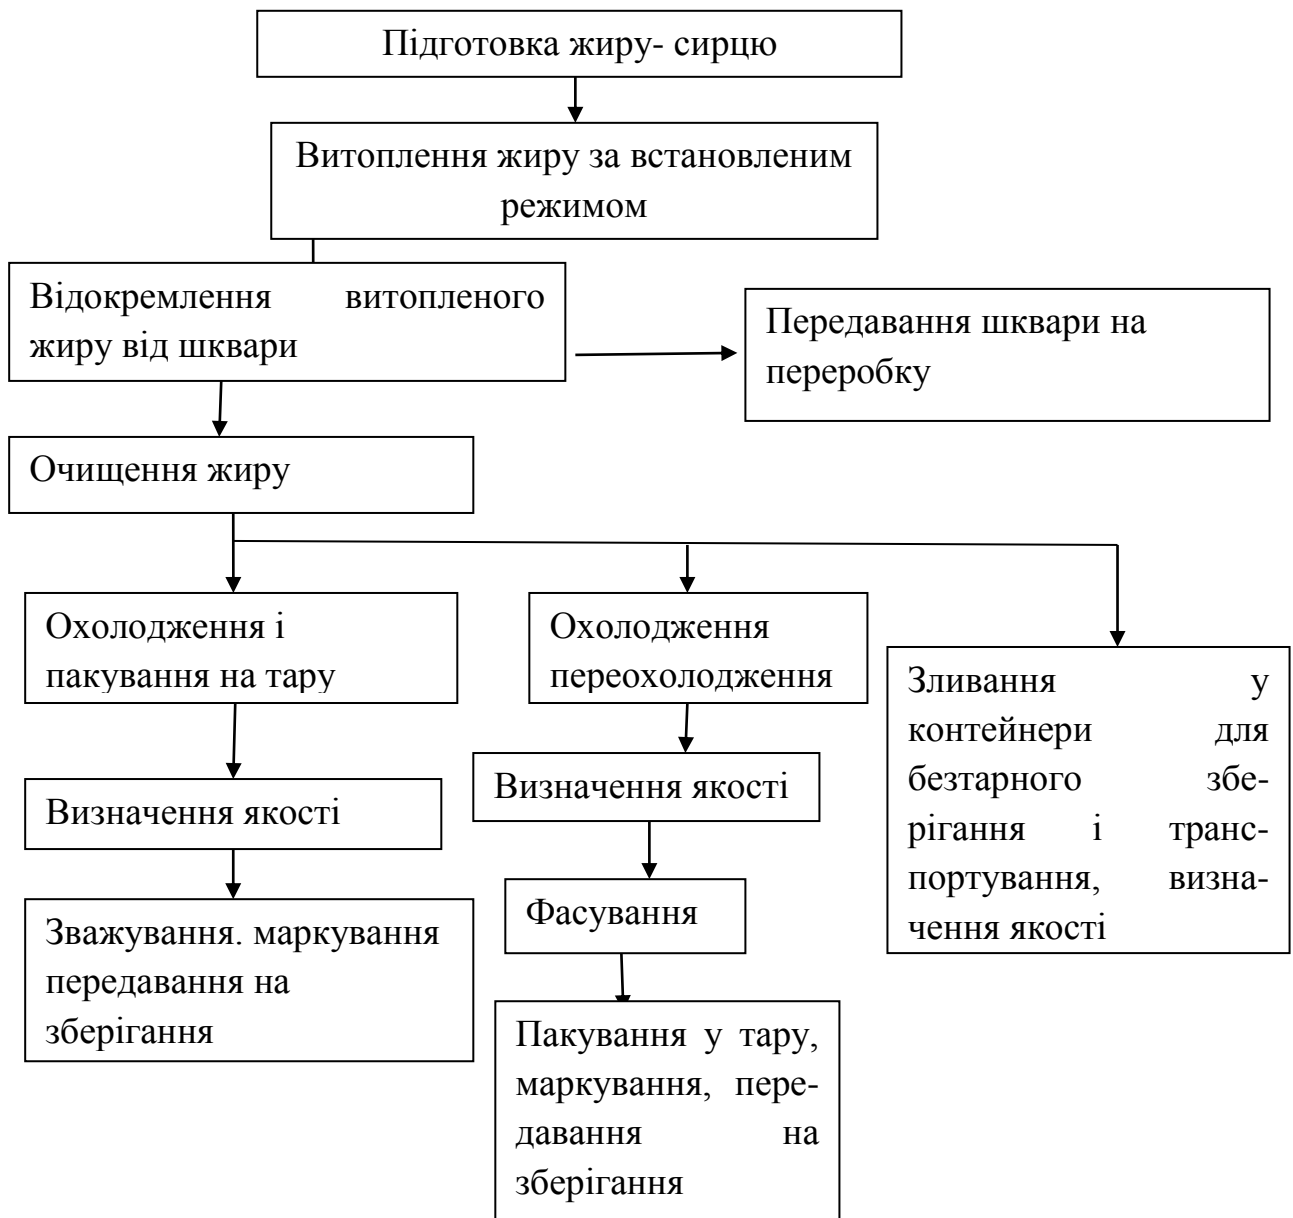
Підготовка жиру- сирцю

Витоплення жиру за встановленим режимом

Відокремлення витопленого жиру від шквари

Передавання шквари на переробку

Очищення жиру

Охолодження і пакування на тару

Визначення якості

Зважування. маркування передавання на зберігання

Охолодження переохолодження

Визначення якості

Фасування

Пакування у тару, маркування, передавання на зберігання

Зливання у контейнери для безтарного зберігання і транспортування, визначення якості